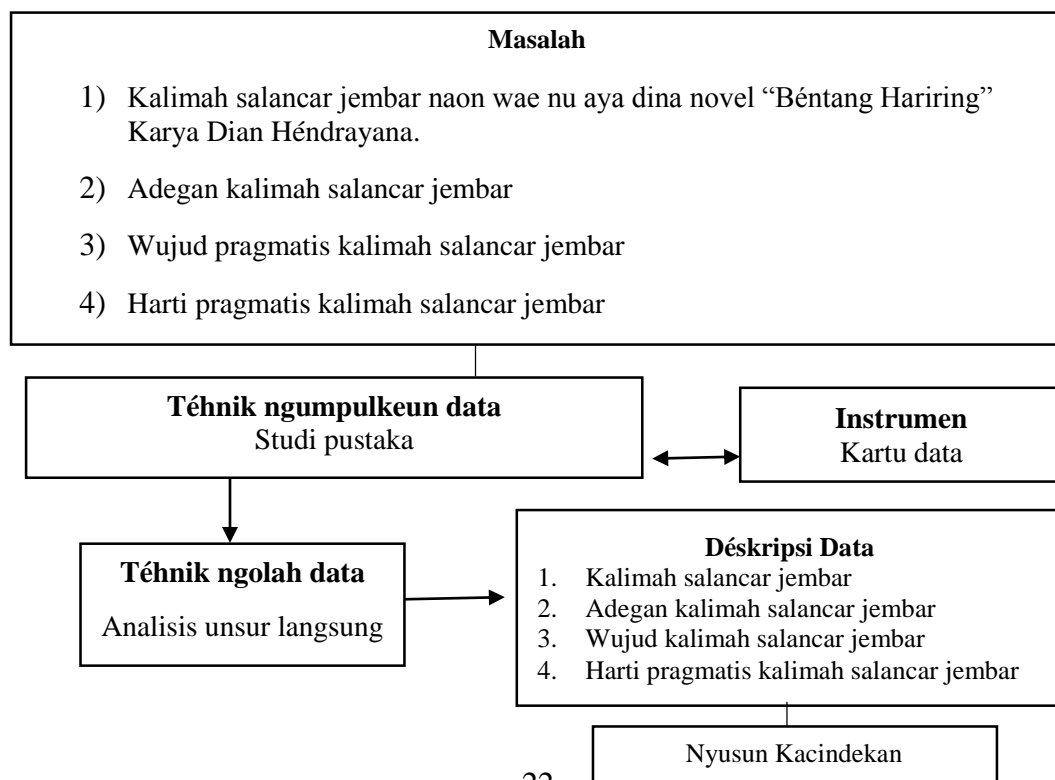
Masalah

1) Kalimah salancar jembar naon wae nu aya dina novel "Béntang Hariring" Karya Dian Héndrayana.

2) Adegan kalimah salancar jembar

3) Wujud pragmatis kalimah salancar jembar

4) Harti pragmatis kalimah salancar jembar

Téhnik ngumpulkeun data
Studi pustaka

Instrumen
Kartu data

Téhnik ngolah data
Analisis unsur langsung

Déskripsi Data
1. Kalimah salancar jembar
2. Adegan kalimah salancar jembar
3. Wujud kalimah salancar jembar
4. Harti pragmatis kalimah salancar jembar

Nyusun Kacindekan

22